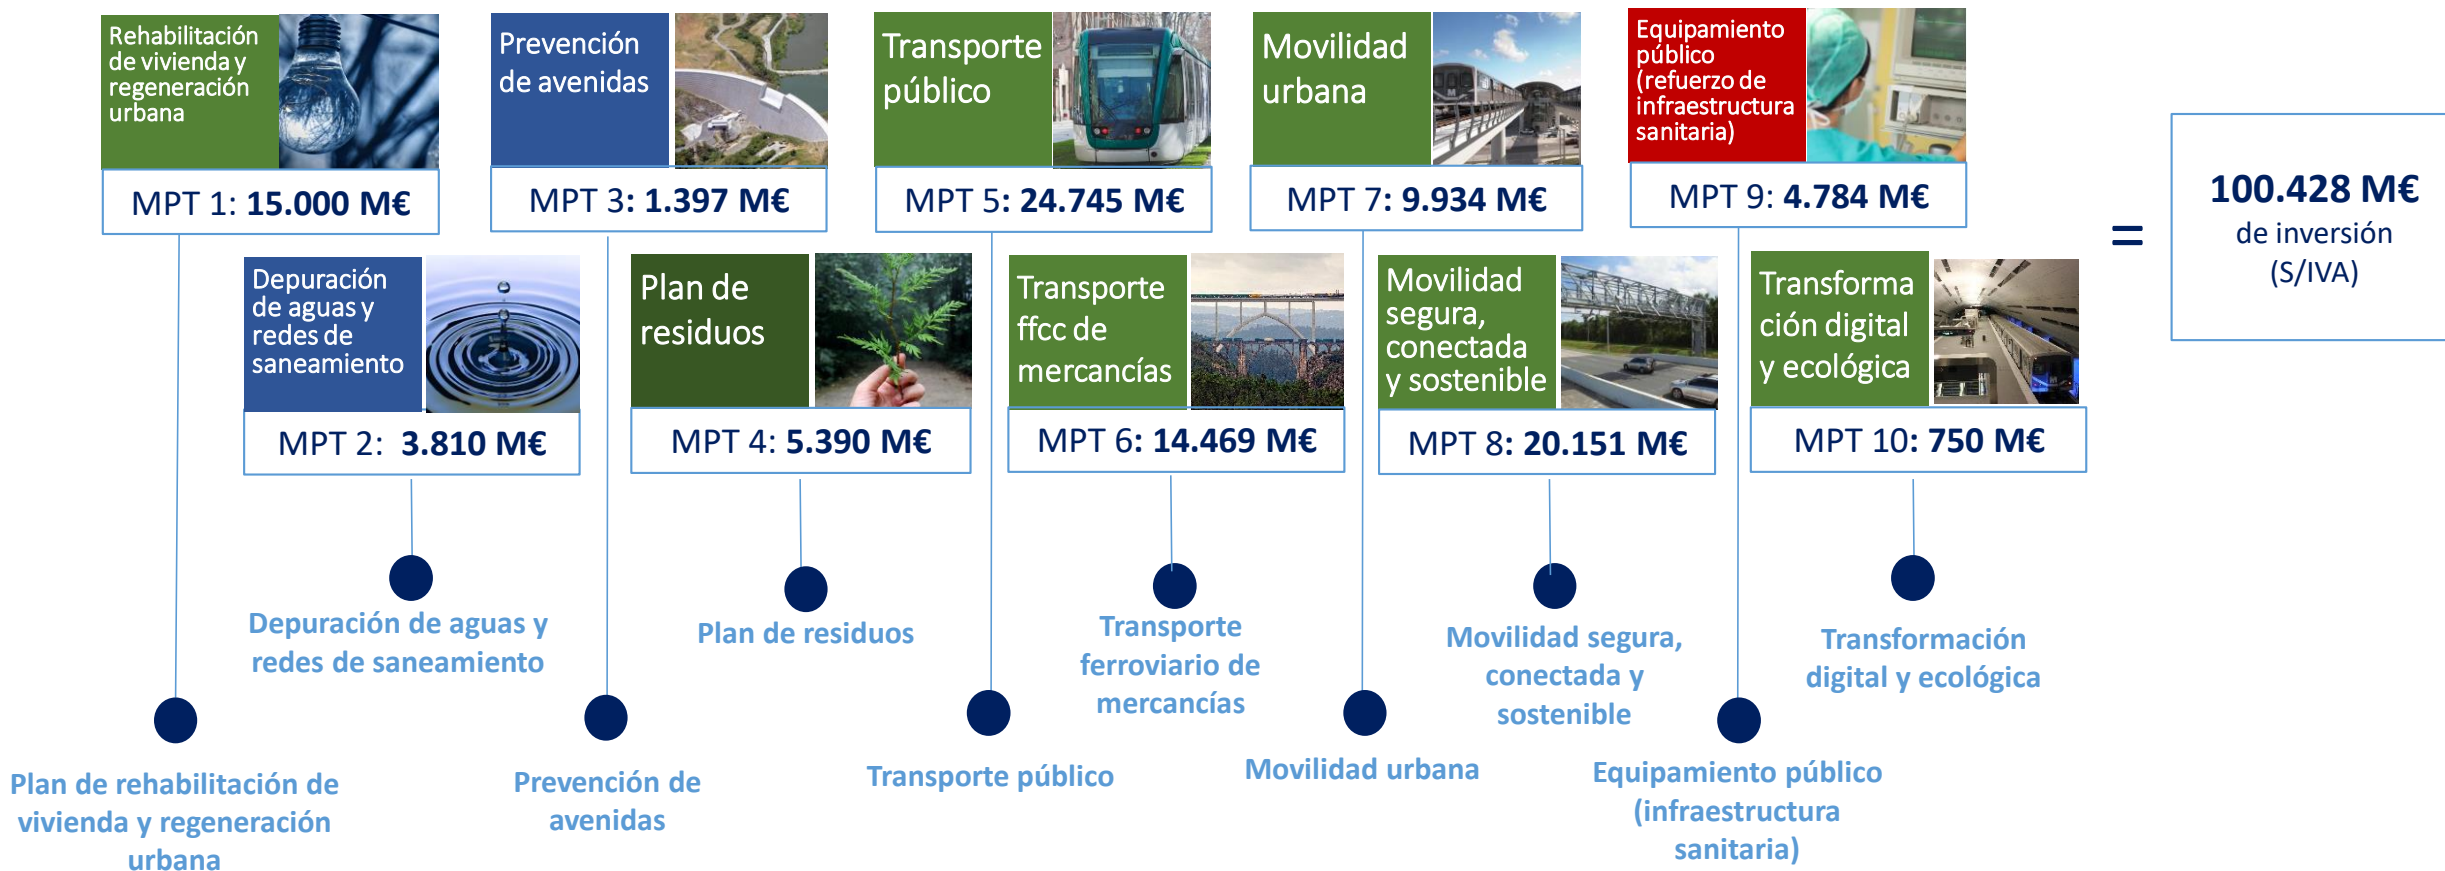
Rehabilitación de vivienda y regeneración urbana

MPT 1: **15.000 M€**

Prevención de avenidas

MPT 3: **1.397 M€**

Transporte público

MPT 5: **24.745 M€**

Movilidad urbana

MPT 7: **9.934 M€**

Equipamiento público (refuerzo de infraestructura sanitaria)

MPT 9: **4.784 M€**

=

**100.428 M€**
de inversión
(S/IVA)

Depuración de aguas y redes de saneamiento

MPT 2: **3.810 M€**

Plan de residuos

MPT 4: **5.390 M€**

Transporte ffcc de mercancías

MPT 6: **14.469 M€**

Movilidad segura, conectada y sostenible

MPT 8: **20.151 M€**

Transformación digital y ecológica

MPT 10: **750 M€**

Depuración de aguas y redes de saneamiento

Plan de residuos

Transporte ferroviario de mercancías

Movilidad segura, conectada y sostenible

Transformación digital y ecológica

Plan de rehabilitación de vivienda y regeneración urbana

Prevención de avenidas

Transporte público

Movilidad urbana

Equipamiento público (infraestructura sanitaria)